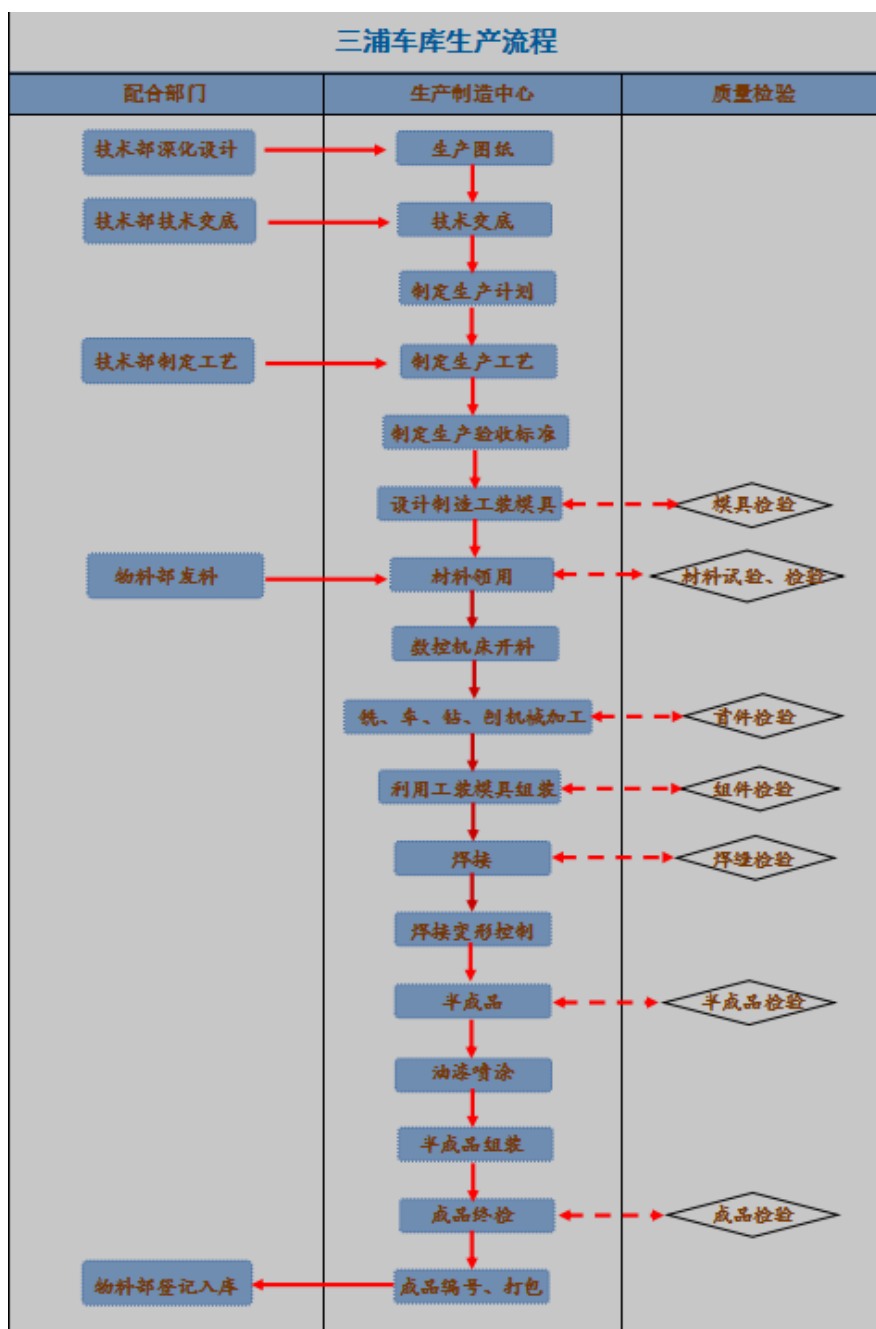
三浦车库生产流程

| 配合部门 | 生产制造中心 | 质量检验 |
|---|---|---|
| 技术部深化设计 | 生产图纸 | |
| 技术部技术交底 | 技术交底 | |
| | 制定生产计划 | |
| 技术部制定工艺 | 制定生产工艺 | |
| | 制定生产验收标准 | |
| | 设计制造工装模具 | 模具检验 |
| 物料部发料 | 材料领用 | 材料试验、检验 |
| | 数控机床开料 | |
| | 铣、车、钻、刨机械加工 | 首件检验 |
| | 利用工装模具组装 | 组件检验 |
| | 焊接 | 焊缝检验 |
| | 焊接变形控制 | |
| | 半成品 | 半成品检验 |
| | 油漆喷涂 | |
| | 半成品组装 | |
| | 成品终检 | 成品检验 |
| 物料部登记入库 | 成品编号、打包 | |